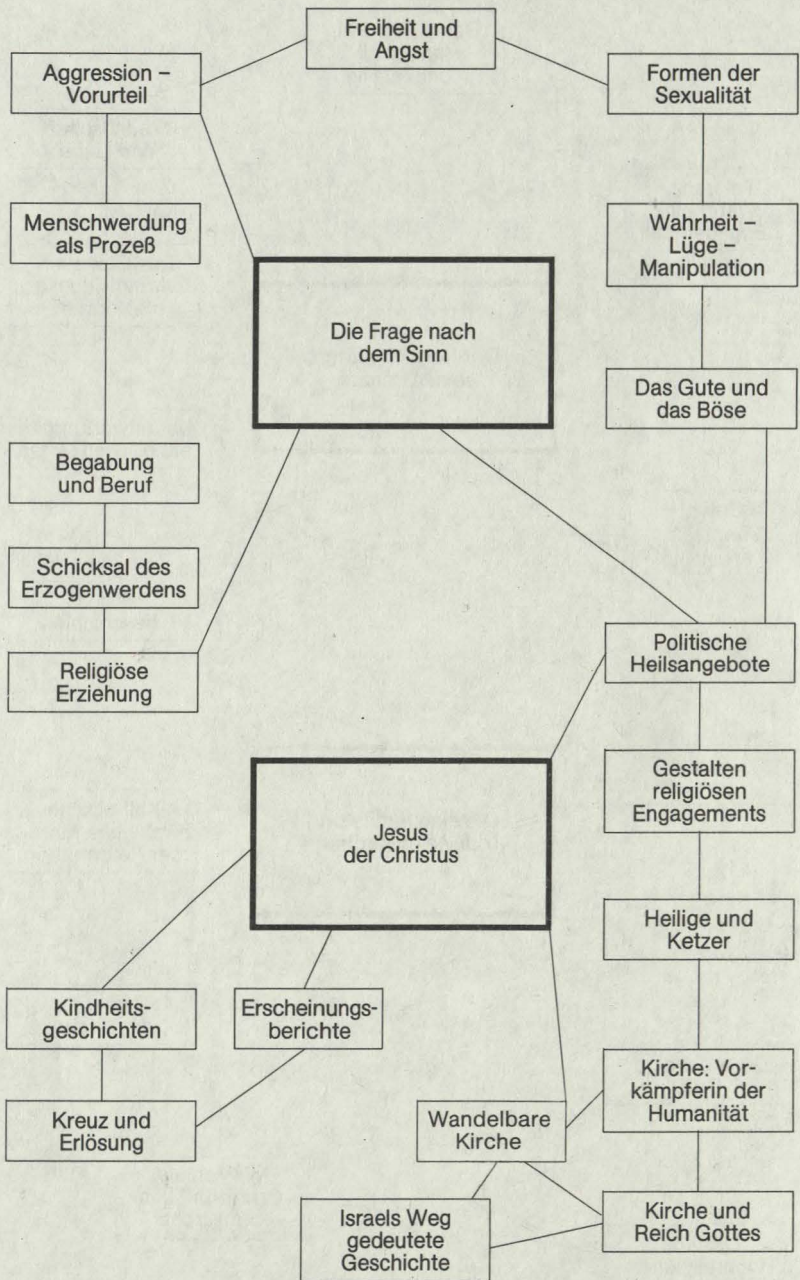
Freiheit und Angst

Aggression – Vorurteil

Formen der Sexualität

Menschwerdung als Prozeß

Wahrheit – Lüge – Manipulation

Die Frage nach dem Sinn

Das Gute und das Böse

Begabung und Beruf

Schicksal des Erzogenwerdens

Religiöse Erziehung

Politische Heilsangebote

Gestalten religiösen Engagements

Jesus der Christus

Heilige und Ketzer

Kindheitsgeschichten

Erscheinungsberichte

Kreuz und Erlösung

Wandelbare Kirche

Kirche: Vorkämpferin der Humanität

Israels Weg gedeutete Geschichte

Kirche und Reich Gottes